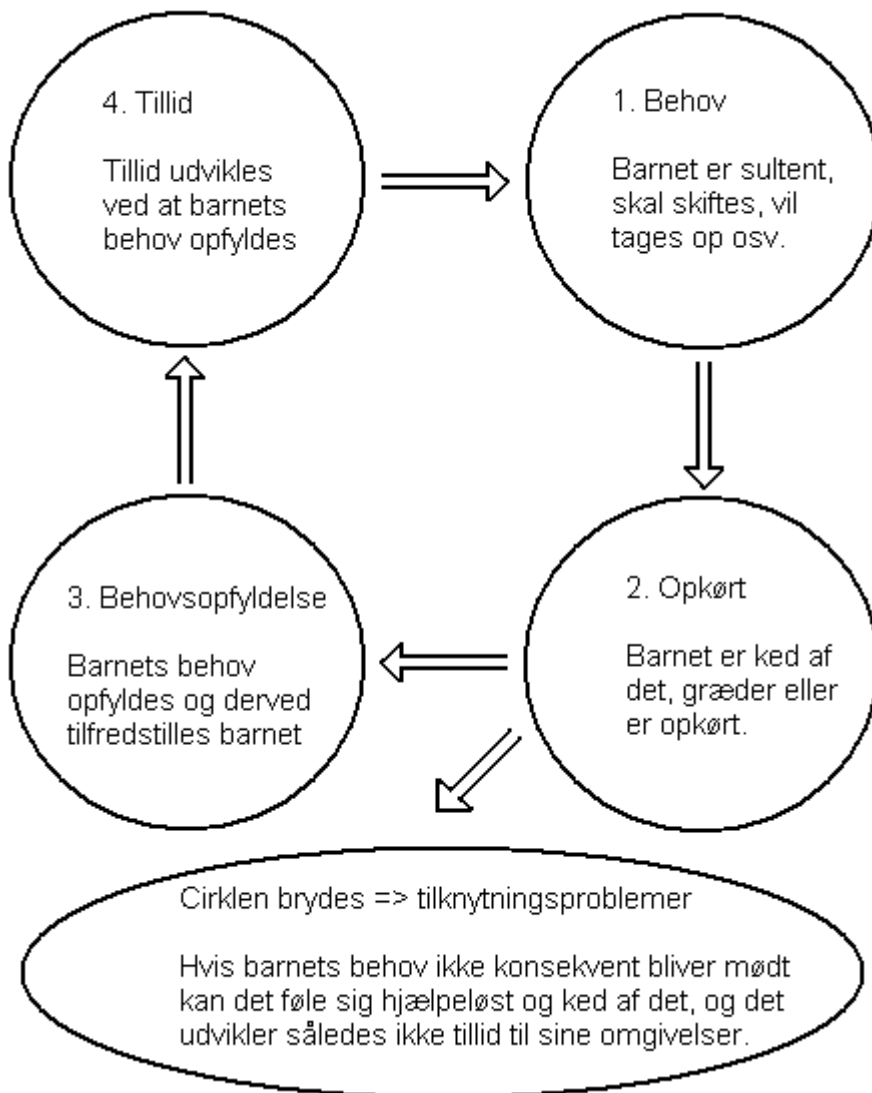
4. Tillid

Tillid udvikles ved at barnets behov opfyldes

1. Behov

Barnet er sultent, skal skiftes, vil tages op osv.

2. Opkørt

Barnet er ked af det, græder eller er opkørt.

3. Behovsopfyldelse

Barnets behov opfyldes og derved tilfredstilles barnet

Cirklen brydes => tilknytningsproblemer

Hvis barnets behov ikke konsekvent bliver mødt kan det føle sig hjælpeløst og ked af det, og det udvikler således ikke tillid til sine omgivelser.